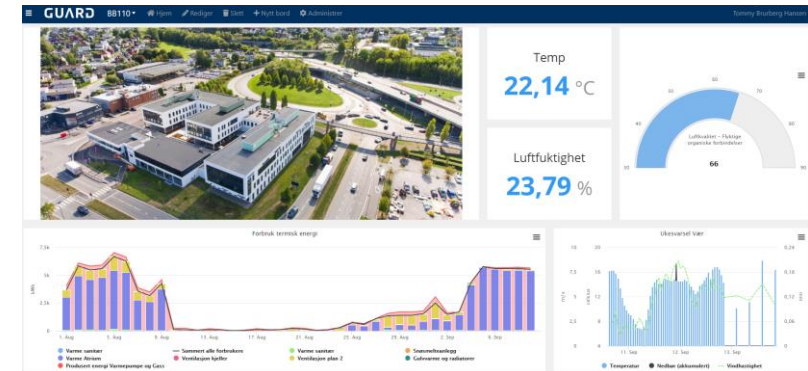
≡ GUARD B8110▾ Hjem Rediger Slett + Nytt bord Administrer Tommy Brurberg Hansen

Temp
22,14 °C

Luftfuktighet
23,79 %

Luftkvalitet – Flyktige organiske forbindelser
66
30 40 50 60 70 80 90

Forbruk termisk energi
7.5k
5k
2.5k
0
kWh
1. Aug 5. Aug 9. Aug 13. Aug 17. Aug 21. Aug 25. Aug 29. Aug 2. Sep 6. Sep
Varme sanitær
Varme Atrium
Produsert energi Varmepumpe og Gass
Summert alle forbrukere
Ventilasjon kjeller
Varme sanitær
Ventilasjon plan 2
Snøsmelteanlegg
Gulvvarme og radiatorer

Ukesvarsel Vær
10
7.5
5
2.5
0
20
15
10
5
0
0.24
0.18
0.12
0.06
0
11. Sep 12. Sep 13. Sep
Temperatur
Nedbør (akkumulert)
Vindhastighet